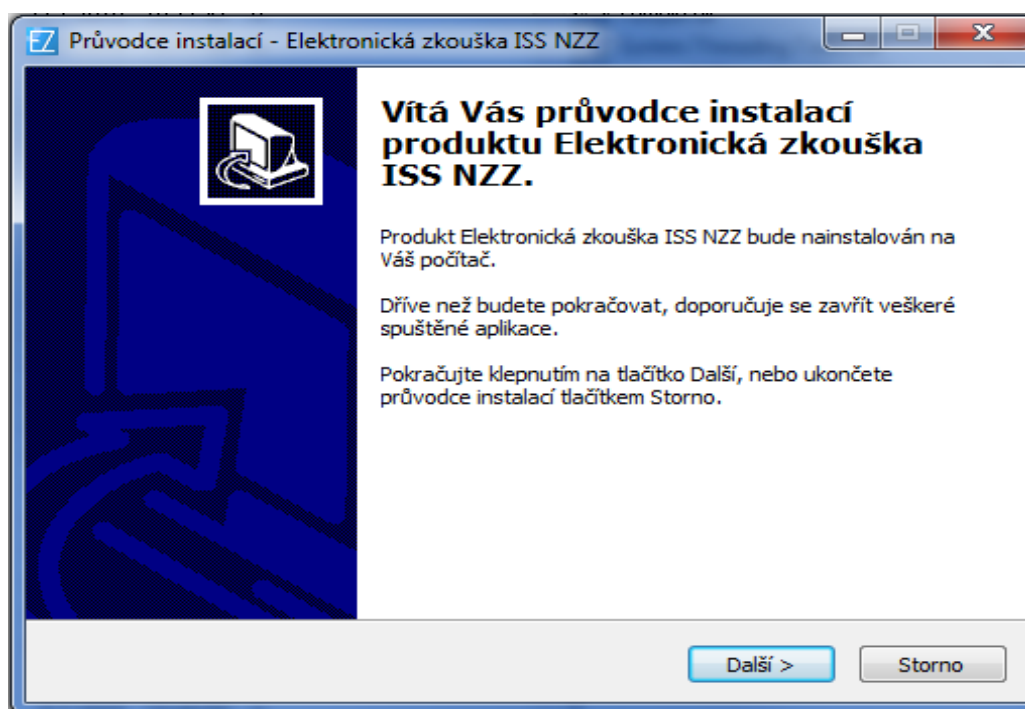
EZ Průvodce instalací - Elektronická zkouška ISS NZZ

Vítá Vás průvodce instalací produktu Elektronická zkouška ISS NZZ.

Produkt Elektronická zkouška ISS NZZ bude nainstalován na Váš počítač.

Dříve než budete pokračovat, doporučuje se zavřít veškeré spuštěné aplikace.

Pokračujte klepnutím na tlačítko Další, nebo ukončete průvodce instalací tlačítkem Storno.

Další >

Storno